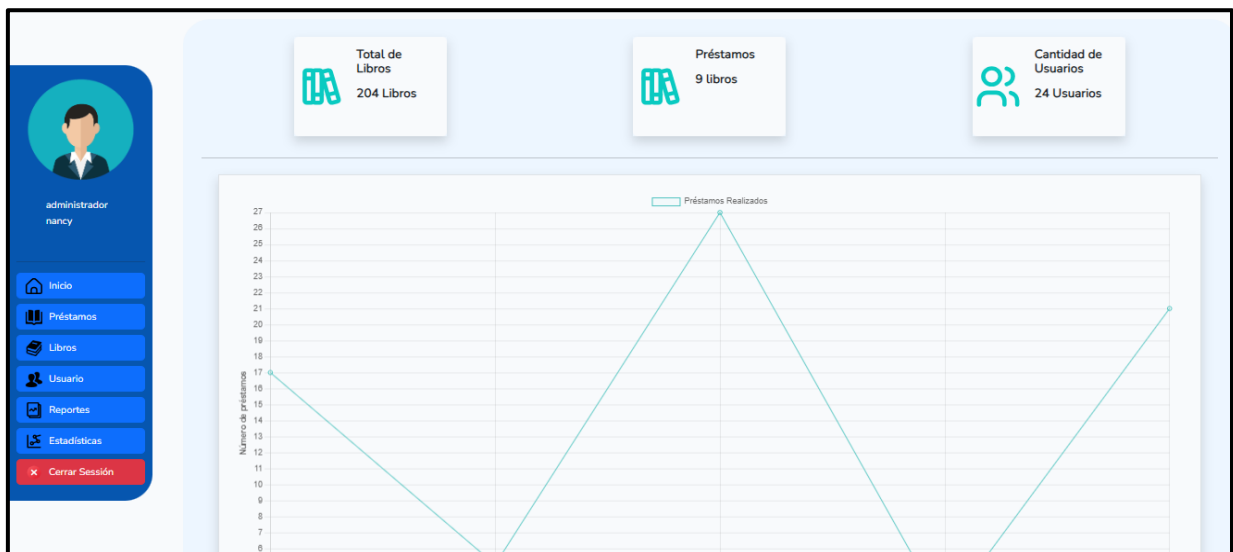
administrador
nancy

Inicio
Préstamos
Libros
Usuario
Reportes
Estadísticas
Cerrar Sesión

Total de Libros
204 Libros

Préstamos
9 libros

Cantidad de Usuarios
24 Usuarios

Préstamos Realizados

Numero de préstamos

27
26
25
24
23
22
21
20
19
18
17
16
15
14
13
12
11
10
9
8
7
6